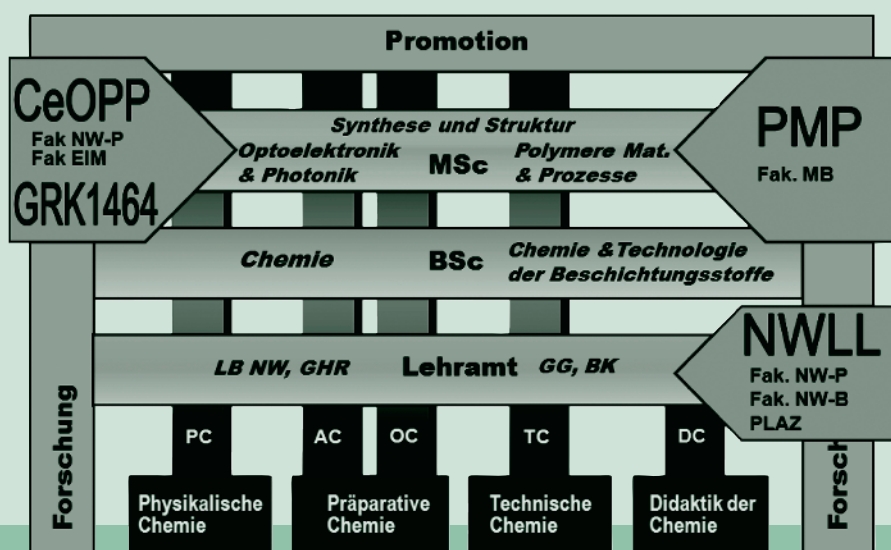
Promotion

CeOPP
Fak NW-P
Fak EIM
GRK1464

Synthese und Struktur
Optoelektronik & Photonik
MSc
Polymere Mat. & Prozesse

PMP
Fak. MB

Chemie
BSc
Chemie &Technologie der Beschichtungsstoffe

LB NW, GHR
Lehramt
GG, BK

NWLL
Fak. NW-P
Fak. NW-B
PLAZ

Forschung

Forsch

PC
AC
OC
TC
DC

Physikalische Chemie
Präparative Chemie
Technische Chemie
Didaktik der Chemie